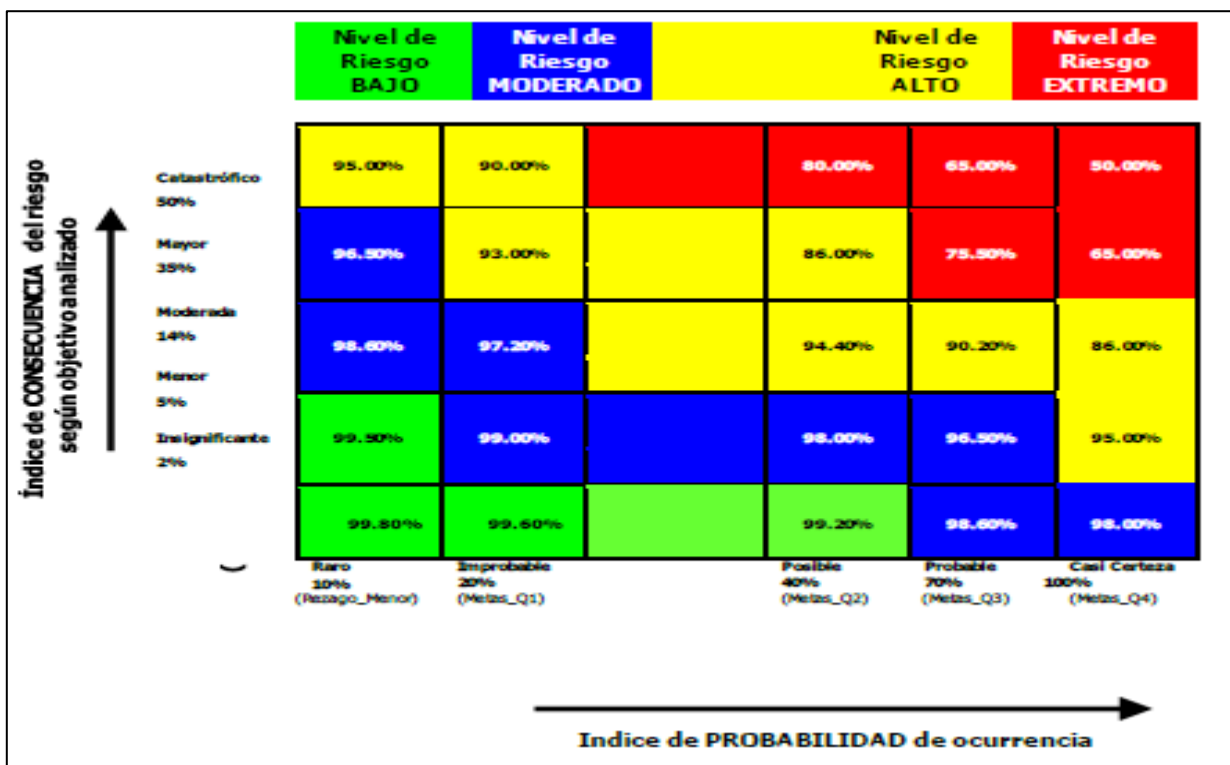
Nivel de Riesgo BAJO

Nivel de Riesgo MODERADO

Nivel de Riesgo ALTO

Nivel de Riesgo EXTREMO

Índice de CONSECUENCIA del riesgo según objetivo analizado

Catastrófico 50%

Mayor 35%

Moderado 14%

Menor 5%

Insignificante 2%

| 95.00% | 90.00% |  | 80.00% | 65.00% | 50.00% |
|---|---|---|---|---|---|
| 96.50% | 93.00% |  | 86.00% | 75.50% | 65.00% |
| 98.60% | 97.20% |  | 94.40% | 90.20% | 86.00% |
| 99.50% | 99.00% |  | 98.00% | 96.50% | 95.00% |
| 99.80% | 99.60% |  | 99.20% | 98.60% | 98.00% |

Raro 10% (Rezago_Menor)

Improbable 20% (Metas_Q1)

Posible 40% (Metas_Q2)

Probable 70% (Metas_Q3)

Casi Certeza 100% (Metas_Q4)

Indice de PROBABILIDAD de ocurrencia